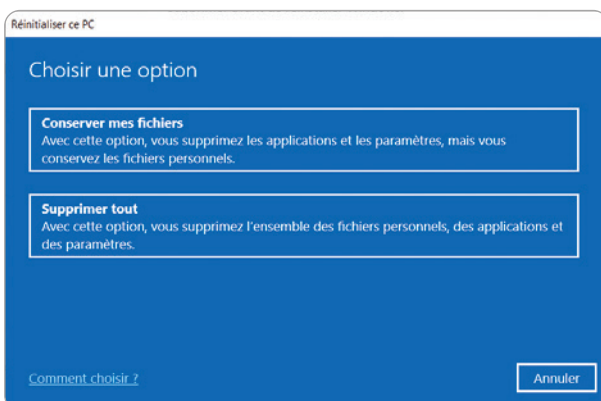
Réinitialiser ce PC

Choisir une option

Conserver mes fichiers
Avec cette option, vous supprimez les applications et les paramètres, mais vous conservez les fichiers personnels.

Supprimer tout
Avec cette option, vous supprimez l'ensemble des fichiers personnels, des applications et des paramètres.

Comment choisir ?

Annuler